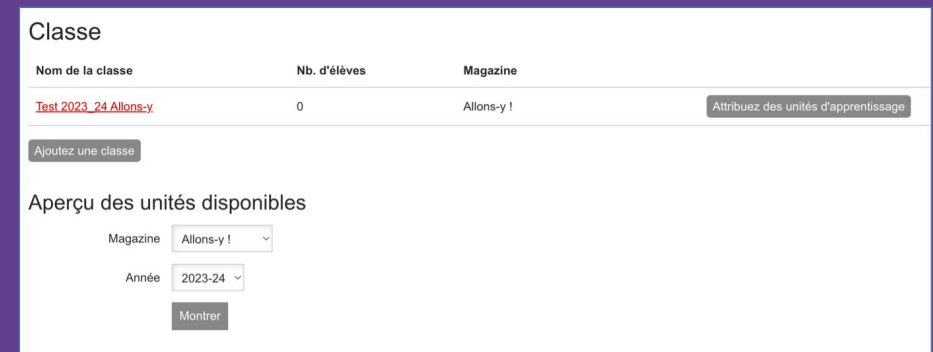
Classe

| Nom de la classe | Nb. d'élèves | Magazine | |
|---|---|---|---|
| Test 2023_24 Allons-y | 0 | Allons-y ! | Attribuez des unités d'apprentissage |

Ajoutez une classe

Aperçu des unités disponibles

Magazine Allons-y !

Année 2023-24

Montrer